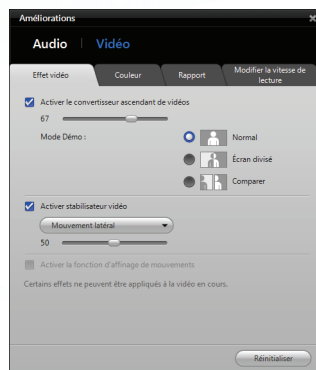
Améliorations

Audio Vidéo

Effet vidéo
Couleur
Rapport
Modifier la vitesse de lecture

Activer le convertisseur ascendant de vidéos
67
Mode Démo :
Normal
Écran divisé
Comparer

Activer stabilisateur vidéo
Mouvement latéral
50

Activer la fonction d'affinage de mouvements

Certains effets ne peuvent être appliqués à la vidéo en cours.

Réinitialiser